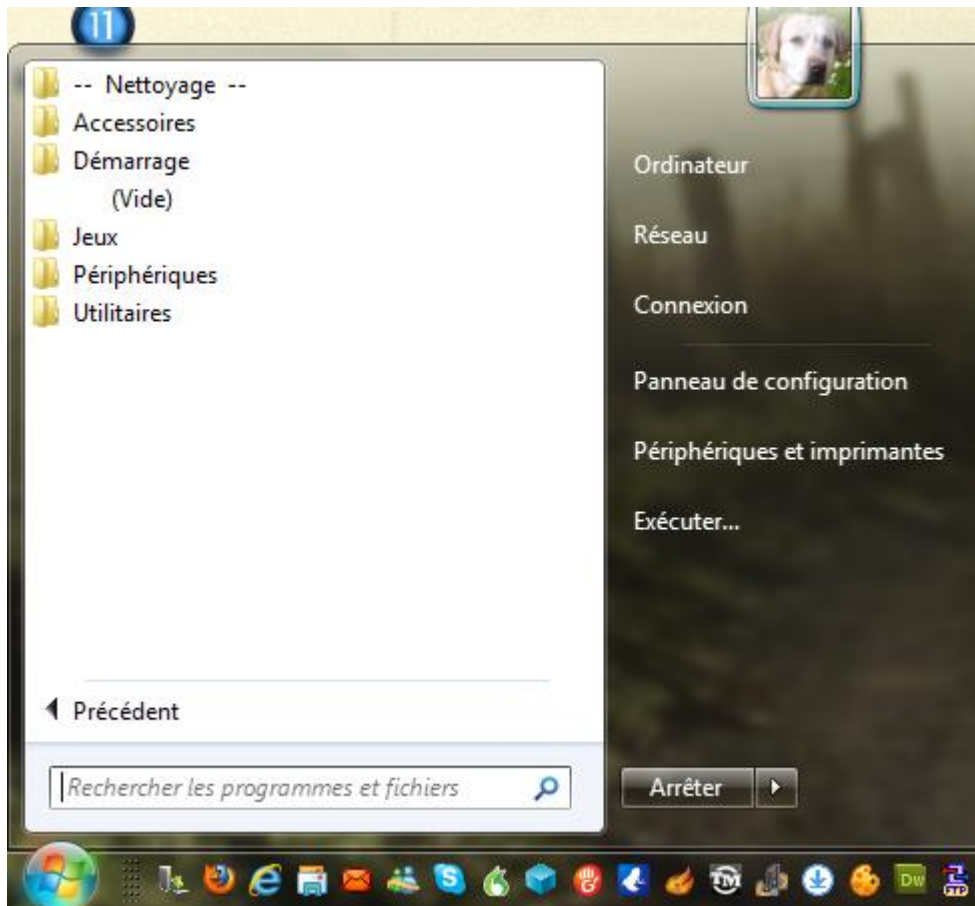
11

-- Nettoyage --
Accessoires
Démarrage
(Vide)
Jeux
Périphériques
Utilitaires

Précédent

Rechercher les programmes et fichiers

Ordinateur
Réseau
Connexion
Panneau de configuration
Périphériques et imprimantes
Exécuter...

Arrêter

Dw